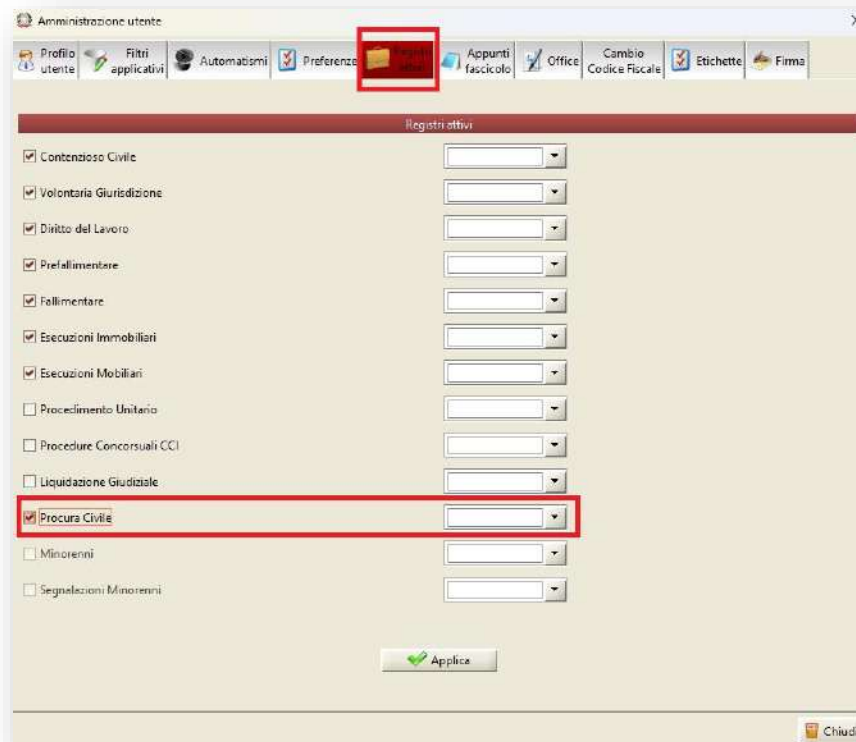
Amministrazione utente

Profilo utente | Filtri applicativi | Automatismi | Preferenze | Registri attivi | Appunti fascicolo | Office | Cambio Codice Fiscale | Etichette | Firma

Registri attivi

Contenzioso Civile

Volontaria Giurisdizione

Diritto del Lavoro

Prefallimentare

Fallimentare

Esecuzioni Immobiliari

Esecuzioni Mobiliari

Procedimento Unitario

Procedure Concorsuali CCI

Liquidazione Giudiziale

Procura Civile

Minorenni

Segnalazioni Minorenni

Applica

Chiud